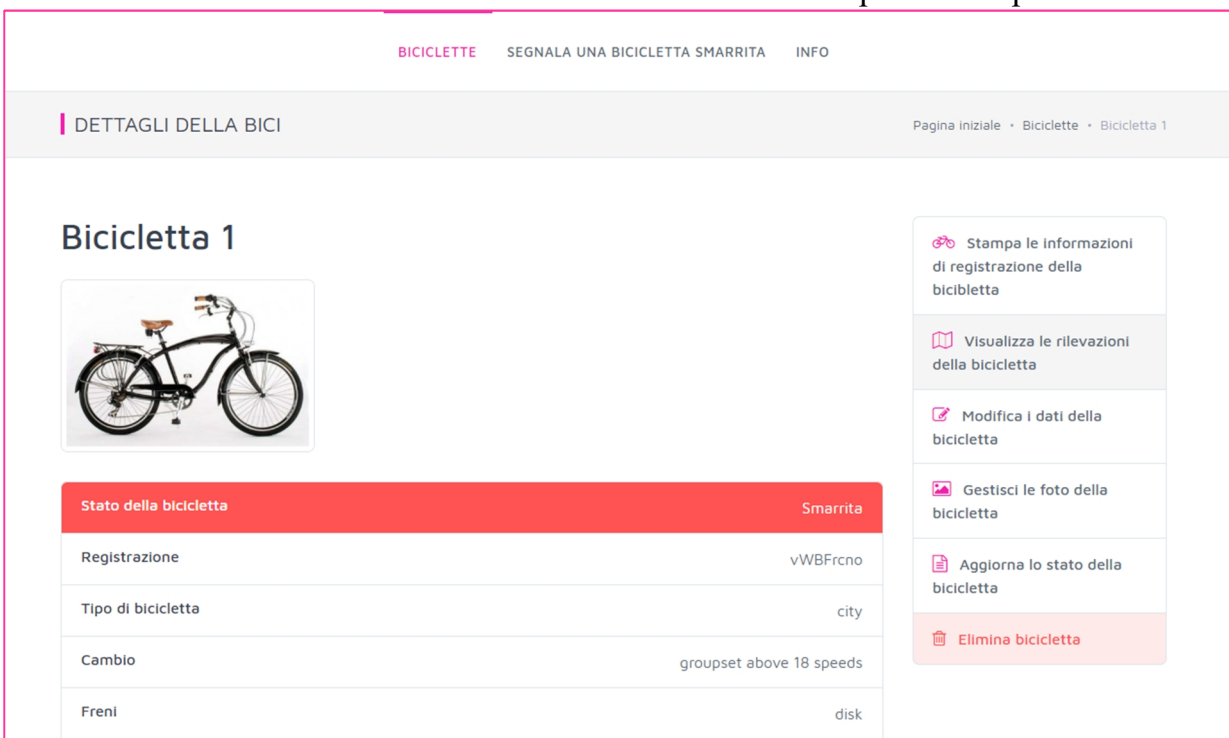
BICICLETTE SEGNALA UNA BICICLETTA SMARRITA INFO

DETTAGLI DELLA BICI

Pagina iniziale • Biciclette • Bicicletta 1

Bicicletta 1

| Stato della bicicletta | Smarrita |
|---|---|
| Registrazione | vWBFrcno |
| Tipo di bicicletta | city |
| Cambio | groupset above 18 speeds |
| Freni | disk |

Stampa le informazioni di registrazione della bicibletta

Visualizza le rilevazioni della bicicletta

Modifica i dati della bicicletta

Gestisci le foto della bicicletta

Aggiorna lo stato della bicicletta

Elimina bicicletta